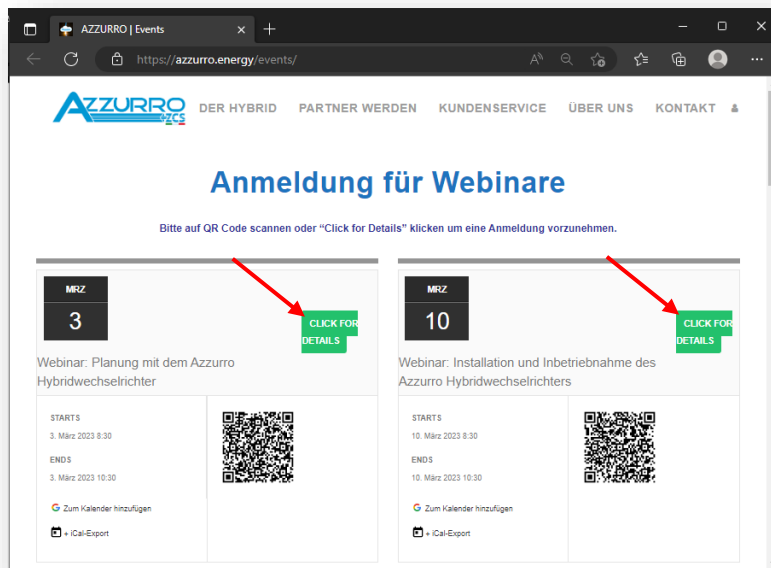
AZZURRO | Events

https://azzurro.energy/events/

AZZURRO ZCS

DER HYBRID PARTNER WERDEN KUNDENSERVICE ÜBER UNS KONTAKT

Anmeldung für Webinare

Bitte auf QR Code scannen oder "Click for Details" klicken um eine Anmeldung vorzunehmen.

MRZ
3

CLICK FOR DETAILS

Webinar: Planung mit dem Azzurro Hybridwechselrichter

STARTS
3. März 2023 8:30

ENDS
3. März 2023 10:30

Zum Kalender hinzufügen

+ iCal-Export

MRZ
10

CLICK FOR DETAILS

Webinar: Installation und Inbetriebnahme des Azzurro Hybridwechselrichters

STARTS
10. März 2023 8:30

ENDS
10. März 2023 10:30

Zum Kalender hinzufügen

+ iCal-Export